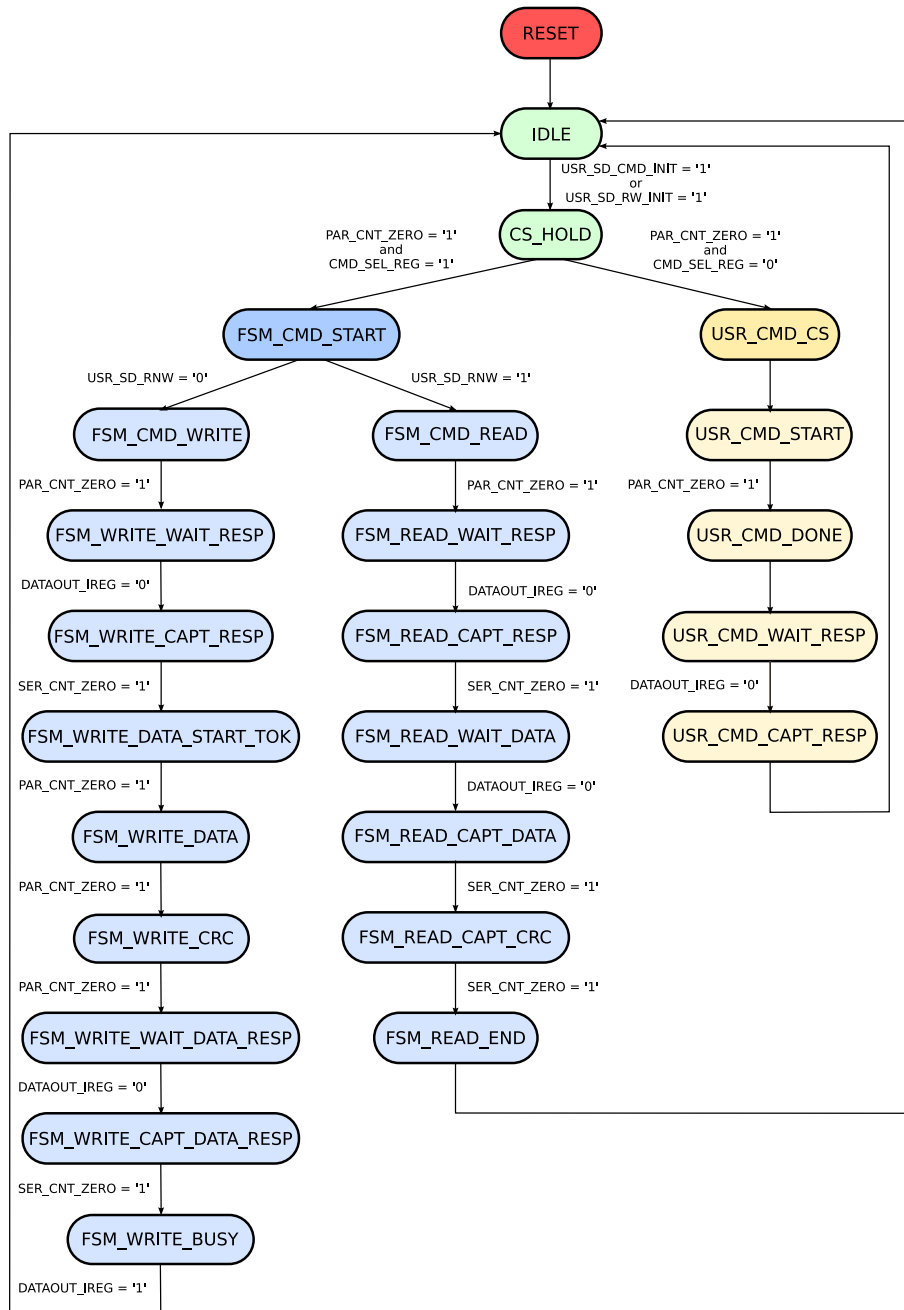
RESET

IDLE

USR_SD_CMD_INIT = '1'
or
USR_SD_RW_INIT = '1'

PAR_CNT_ZERO = '1'
and
CMD_SEL_REG = '1'

CS_HOLD

PAR_CNT_ZERO = '1'
and
CMD_SEL_REG = '0'

FSM_CMD_START

USR_CMD_CS

USR_SD_RNW = '0'

USR_SD_RNW = '1'

FSM_CMD_WRITE

FSM_CMD_READ

USR_CMD_START

PAR_CNT_ZERO = '1'

FSM_WRITE_WAIT_RESP

PAR_CNT_ZERO = '1'

FSM_READ_WAIT_RESP

PAR_CNT_ZERO = '1'

USR_CMD_DONE

DATAOUT_IREG = '0'

DATAOUT_IREG = '0'

FSM_WRITE_CAPT_RESP

FSM_READ_CAPT_RESP

USR_CMD_WAIT_RESP

SER_CNT_ZERO = '1'

SER_CNT_ZERO = '1'

DATAOUT_IREG = '0'

FSM_WRITE_DATA_START_TOK

FSM_READ_WAIT_DATA

USR_CMD_CAPT_RESP

PAR_CNT_ZERO = '1'

DATAOUT_IREG = '0'

FSM_WRITE_DATA

FSM_READ_CAPT_DATA

PAR_CNT_ZERO = '1'

SER_CNT_ZERO = '1'

FSM_WRITE_CRC

FSM_READ_CAPT_CRC

PAR_CNT_ZERO = '1'

SER_CNT_ZERO = '1'

FSM_WRITE_WAIT_DATA_RESP

FSM_READ_END

DATAOUT_IREG = '0'

FSM_WRITE_CAPT_DATA_RESP

SER_CNT_ZERO = '1'

FSM_WRITE_BUSY

DATAOUT_IREG = '1'